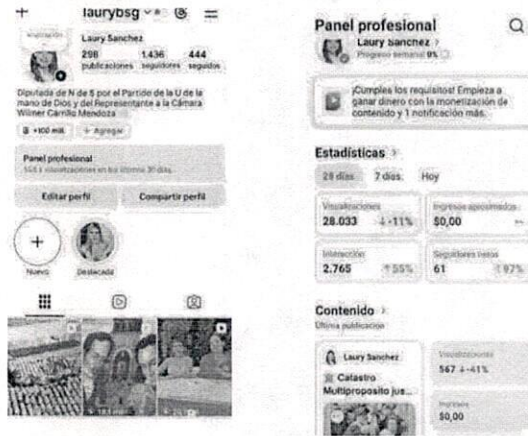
+ laurybsg ⌄ ⊕ ≡

Laury Sanchez
298 publicaciones
1.436 seguidores
444 seguidos

Diputada de N de S por el Partido de la U de la mano de Dios y del Representante a la Cámara Wilmer Carrillo Mendoza

+100 mil + Agregar

Panel profesional
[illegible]

Editar perfil
Compartir perfil

Nuevo
Destacada

Panel profesional
Laury Sanchez
Progreso semanal 0%

¡Cumples los requisitos! Empieza a ganar dinero con la monetización de contenido y 1 notificación más.

Estadísticas

28 días
7 días
Hoy

Visualizaciones
28.033 -11%

Ingresos aproximados
$0,00

Interacción
2.765 55%

Seguidores netos
61 97%

Contenido
Última publicación

Laury Sanchez
Catastro Multipropósito jus...

Visualizaciones
567 -41%

Ingresos
$0,00